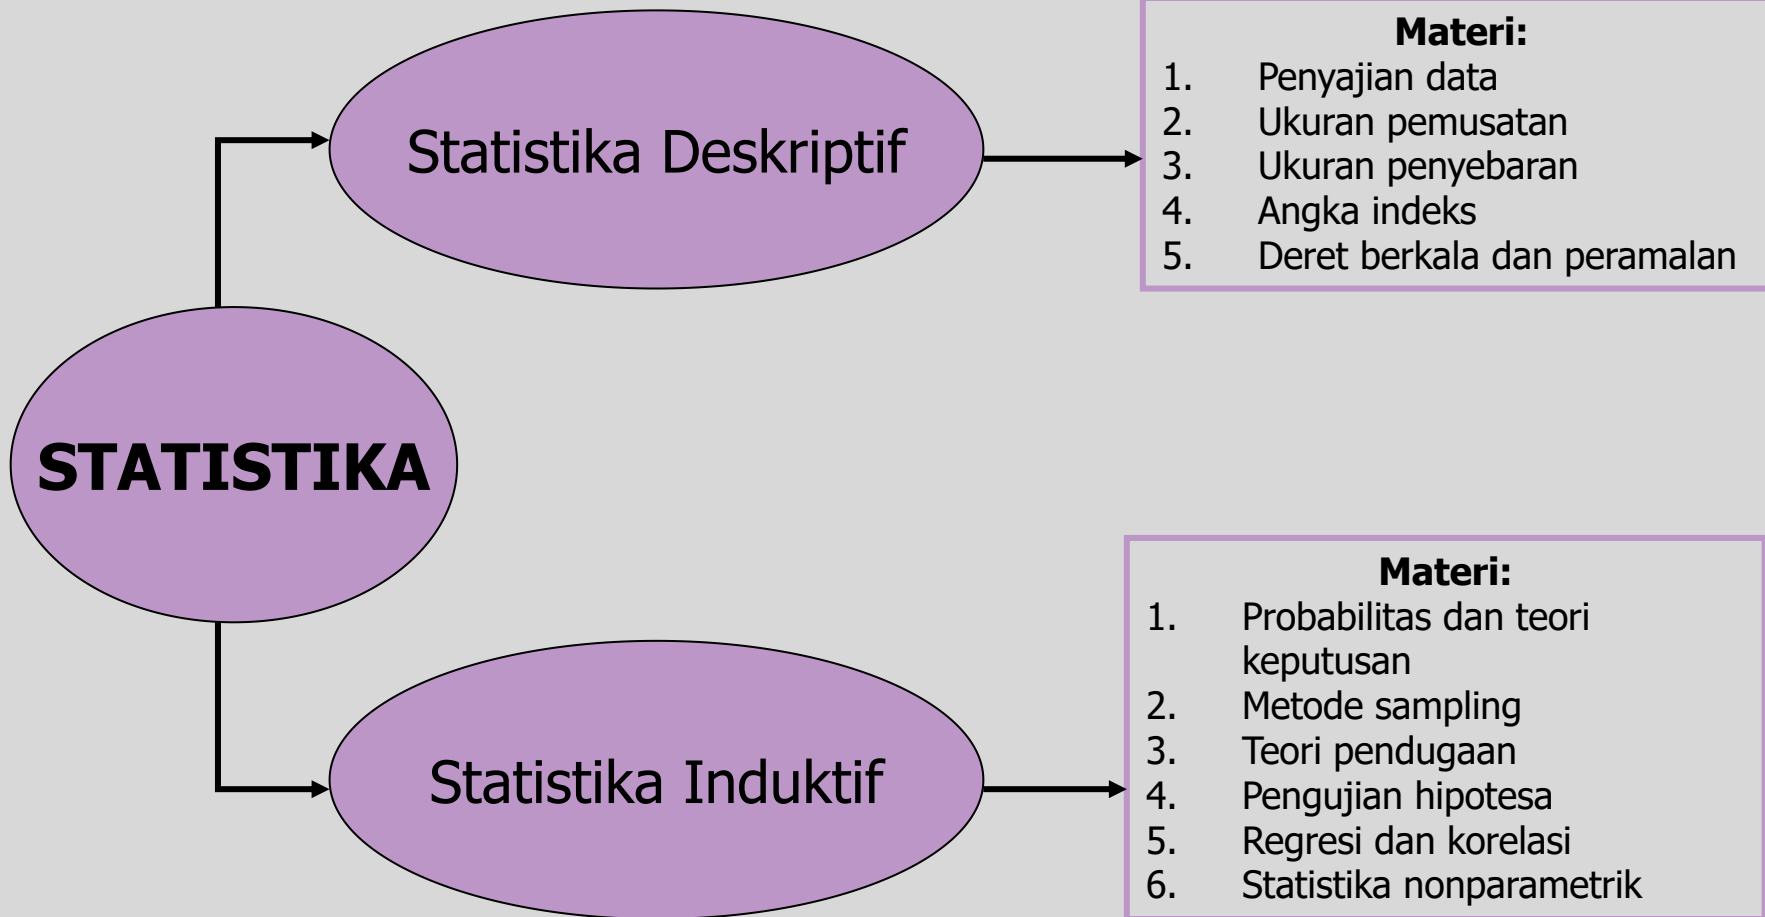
STATISTIKA

Statistika Deskriptif

Materi:
1. Penyajian data
2. Ukuran pemusatan
3. Ukuran penyebaran
4. Angka indeks
5. Deret berkala dan peramalan

Statistika Induktif

Materi:
1. Probabilitas dan teori keputusan
2. Metode sampling
3. Teori pendugaan
4. Pengujian hipotesa
5. Regresi dan korelasi
6. Statistika nonparametrik